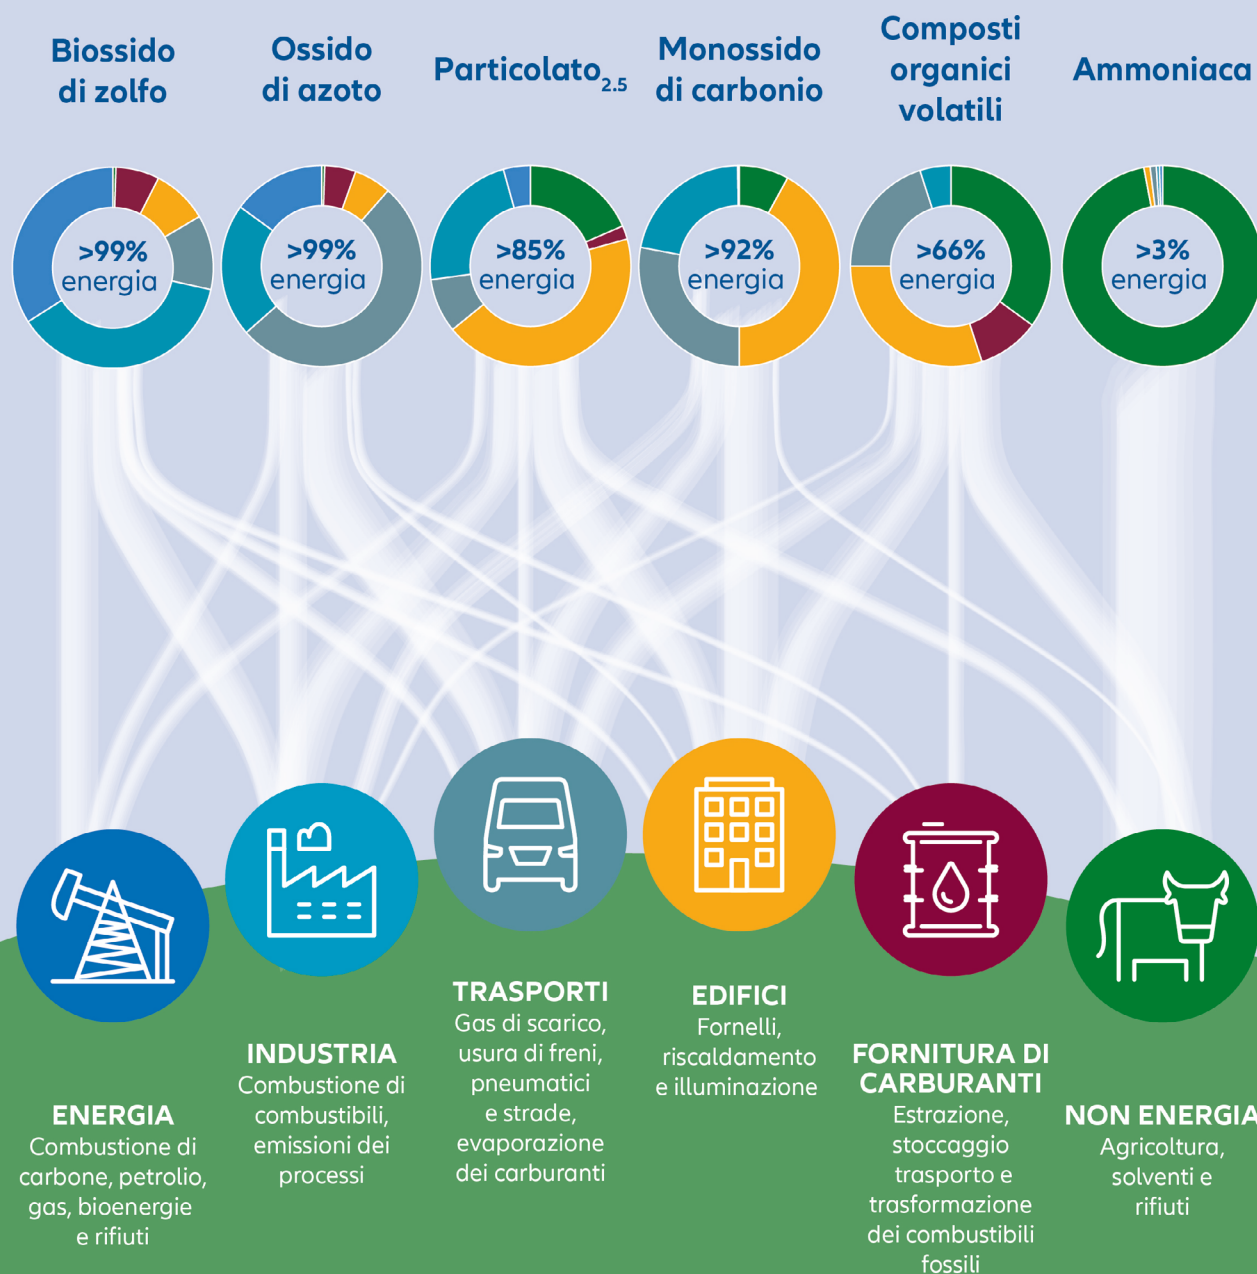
Biossido di zolfo

Ossido di azoto

Particolato$_{2.5}$

Monossido di carbonio

Composti organici volatili

Ammoniaca

>99% energia

>99% energia

>85% energia

>92% energia

>66% energia

>3% energia

ENERGIA
Combustione di carbone, petrolio, gas, bioenergie e rifiuti

INDUSTRIA
Combustione di combustibili, emissioni dei processi

TRASPORTI
Gas di scarico, usura di freni, pneumatici e strade, evaporazione dei carburanti

EDIFICI
Fornelli, riscaldamento e illuminazione

FORNITURA DI CARBURANTI
Estrazione, stoccaggio trasporto e trasformazione dei combustibili fossili

NON ENERGIA
Agricoltura, solventi e rifiuti